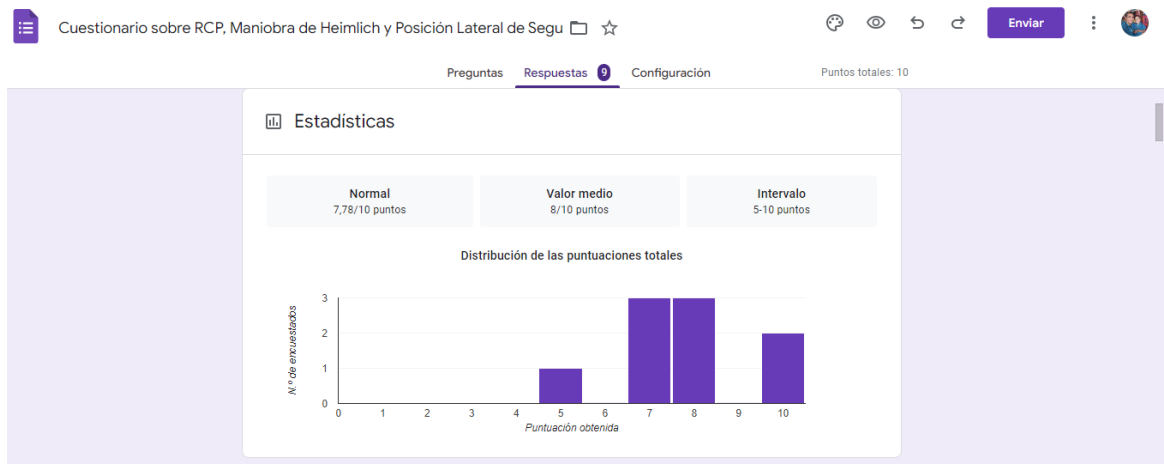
Cuestionario sobre RCP, Maniobra de Heimlich y Posición Lateral de Segu

Enviar

Preguntas Respuestas 9 Configuración

Puntos totales: 10

Estadísticas

| Normal | Valor medio | Intervalo |
|---|---|---|
| 7,78/10 puntos | 8/10 puntos | 5-10 puntos |

Distribución de las puntuaciones totales

N.º de encuestados

3
2
1
0

0 1 2 3 4 5 6 7 8 9 10

Puntuación obtenida